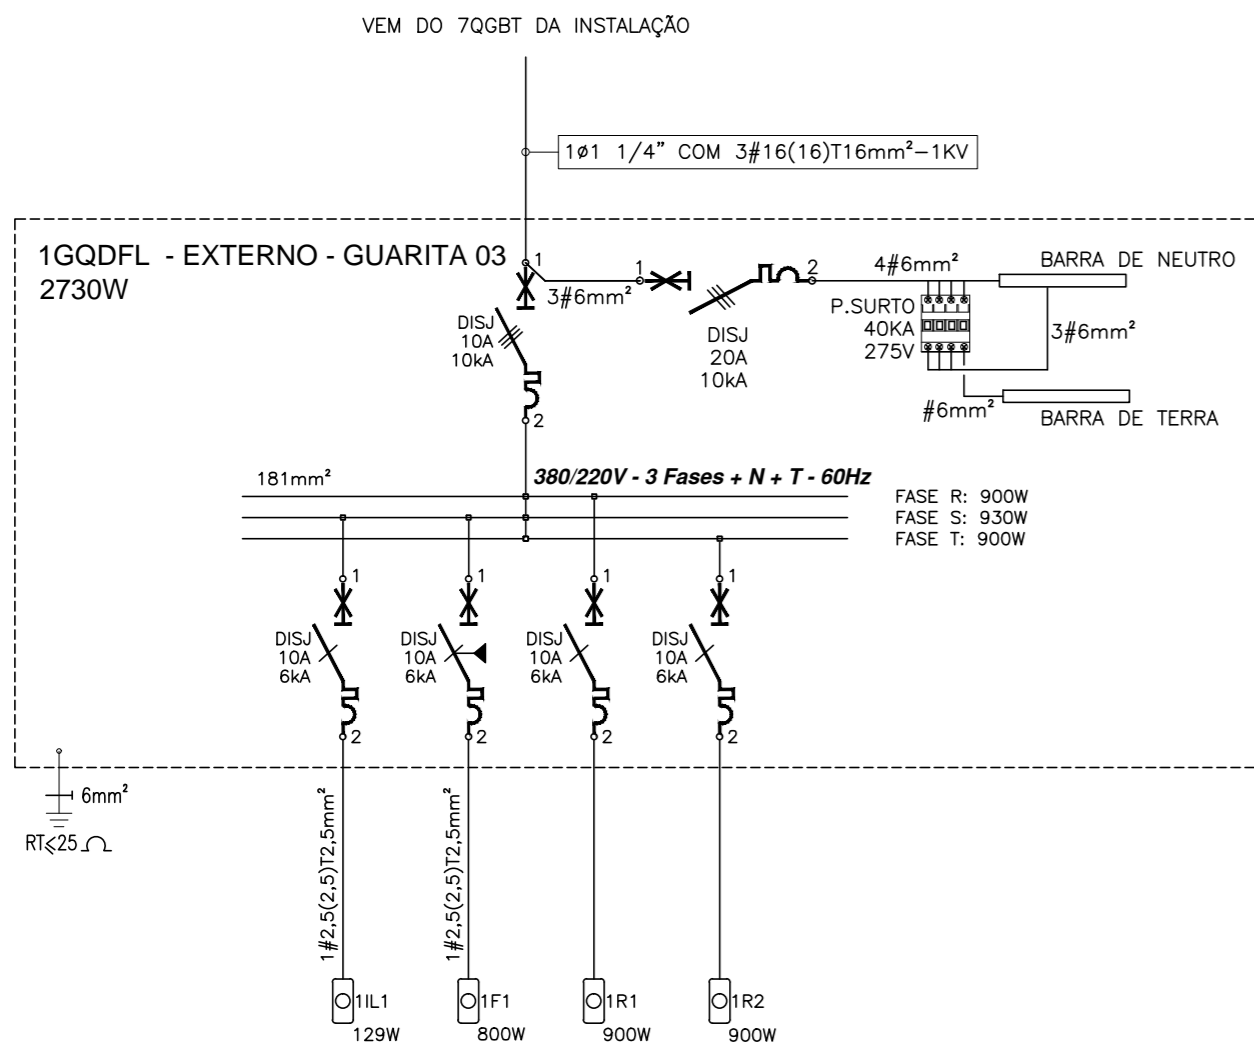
VEM DO 7QGBT DA INSTALAÇÃO

1Ø1 1/4" COM 3#16(16)T16mm²–1KV

1GQDFL - EXTERNO - GUARITA 03
2730W

1
3#6mm²
1
2
4#6mm²
BARRA DE NEUTRO

DISJ
10A
10kA

DISJ
20A
10kA

P.SURTO
40KA
275V

3#6mm²

#6mm²
BARRA DE TERRA

2

181mm²
380/220V - 3 Fases + N + T - 60Hz

FASE R: 900W
FASE S: 930W
FASE T: 900W

1
DISJ
10A
6kA
2

1
DISJ
10A
6kA
2

1
DISJ
10A
6kA
2

1
DISJ
10A
6kA
2

6mm²
RT⩽25 Ω

1#2,5(2,5)T2,5mm²
1#2,5(2,5)T2,5mm²

1IL1
129W
1F1
800W
1R1
900W
1R2
900W